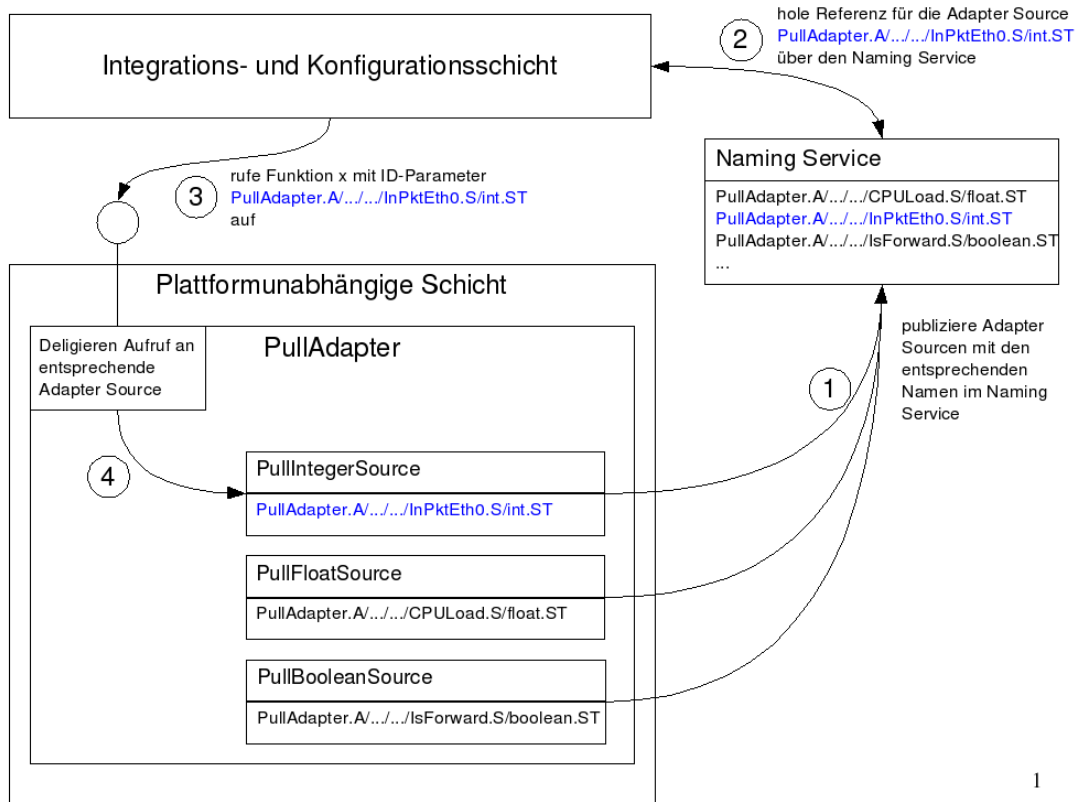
Integrations- und Konfigurationsschicht

2 hole Referenz für die Adapter Source PullAdapter.A/.../.../InPktEth0.S/int.ST über den Naming Service

Naming Service

PullAdapter.A/.../.../CPULoad.S/float.ST
PullAdapter.A/.../.../InPktEth0.S/int.ST
PullAdapter.A/.../.../IsForward.S/boolean.ST
...

3 rufe Funktion x mit ID-Parameter PullAdapter.A/.../.../InPktEth0.S/int.ST auf

Plattformunabhängige Schicht

Deligieren Aufruf an entsprechende Adapter Source

PullAdapter

publiziere Adapter Sourcen mit den entsprechenden Namen im Naming Service

1

4

PullIntegerSource
PullAdapter.A/.../.../InPktEth0.S/int.ST

PullFloatSource
PullAdapter.A/.../.../CPULoad.S/float.ST

PullBooleanSource
PullAdapter.A/.../.../IsForward.S/boolean.ST

1